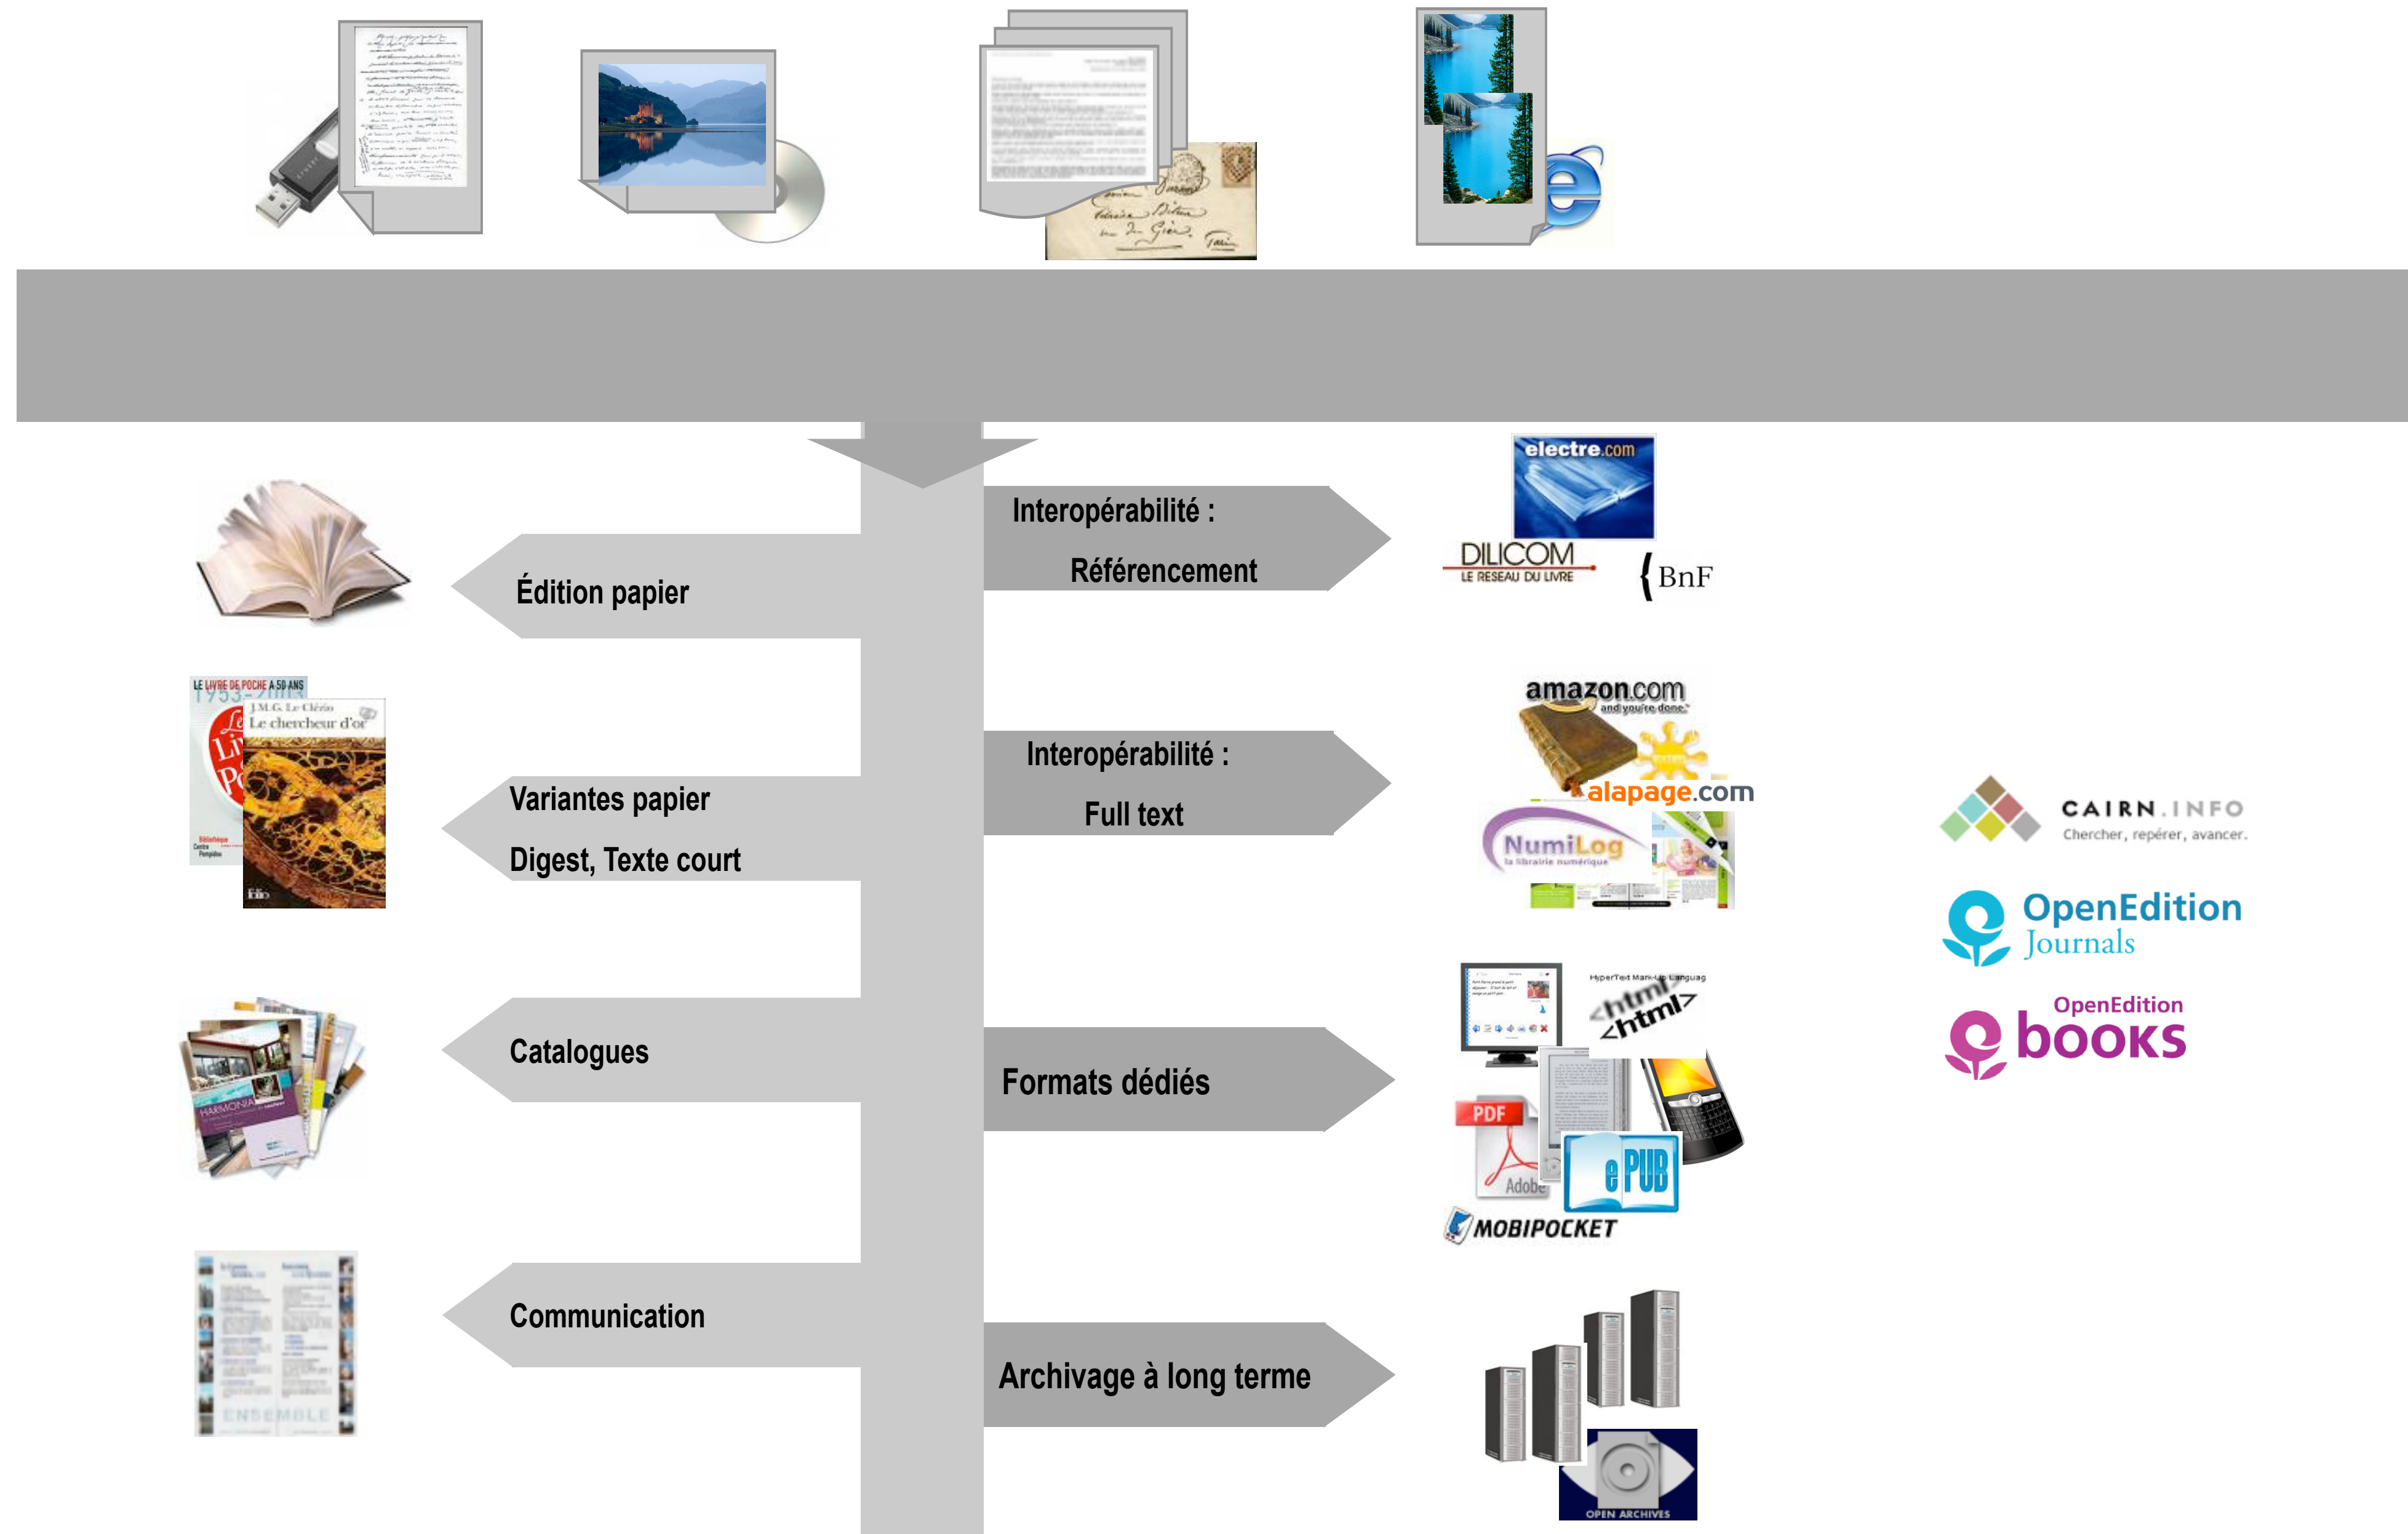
Interopérabilité :
Référencement

electre.com
DILICOM
LE RESEAU DU LIVRE
BnF

Édition papier

LE LIVRE DE POCHE A 50 ANS
J.M.G. Le Clézio
Le chercheur d'or

Variantes papier
Digest, Texte court

Interopérabilité :
Full text

amazon.com
and you're done.
alapage.com
NumiLog
la librairie numérique

CAIRN.INFO
Chercher, repérer, avancer.

OpenEdition
Journals

OpenEdition
books

Catalogues

Formats dédiés

HyperText Mark-Up Languag
<html>
<html>
PDF
Adobe
ePUB
MOBIPOCKET

Communication

ENSEMBLE

Archivage à long terme

OPEN ARCHIVES